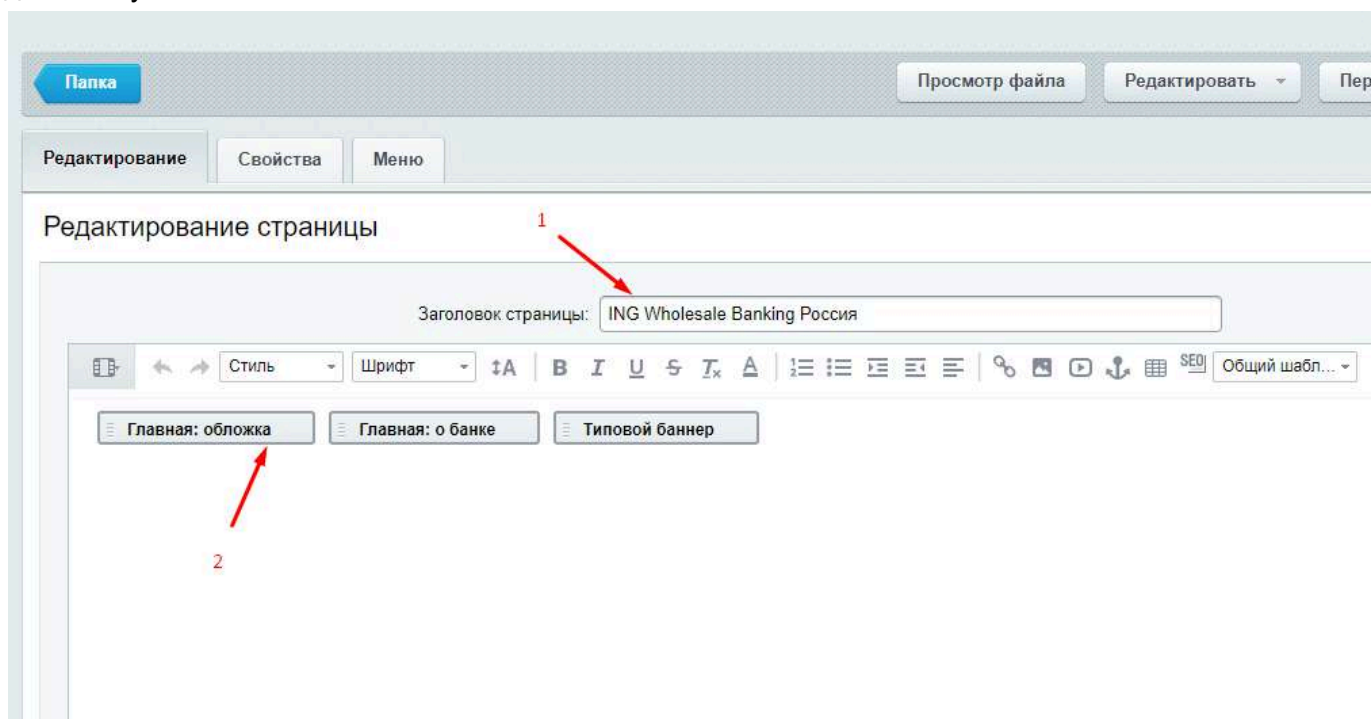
Папка

Просмотр файла

Редактировать

Пер

Редактирование

Свойства

Меню

Редактирование страницы

1

Заголовок страницы: ING Wholesale Banking Россия

Стиль

Шрифт

B I U S $T_x$ A

SEO

Общий шабл...

Главная: обложка

Главная: о банке

Типовой баннер

2